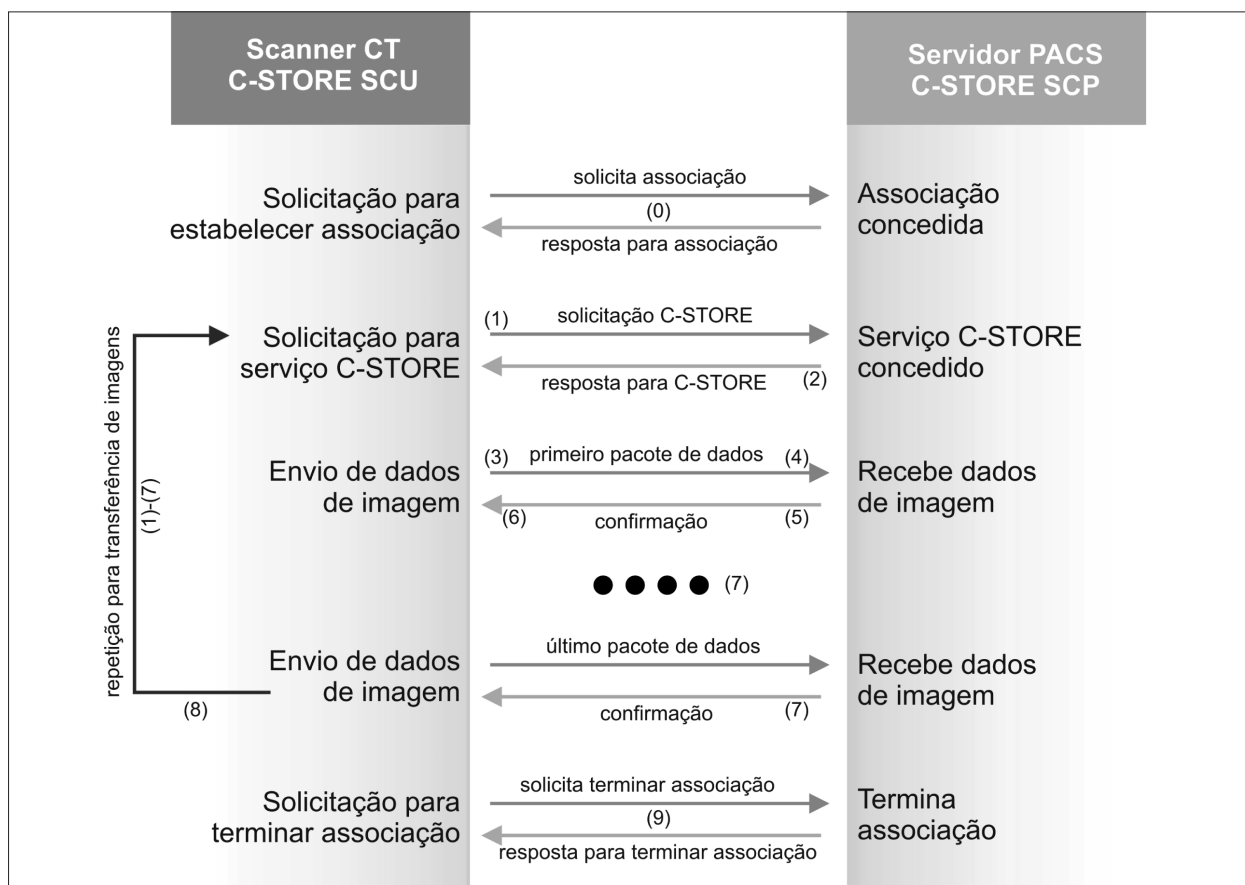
Scanner CT
C-STORE SCU

Servidor PACS
C-STORE SCP

Solicitação para estabelecer associação

solicita associação
(0)
resposta para associação

Associação concedida

repetição para transferência de imagens
(1)-(7)

Solicitação para serviço C-STORE

(1) solicitação C-STORE
resposta para C-STORE (2)

Serviço C-STORE concedido

Envio de dados de imagem

(3) primeiro pacote de dados (4)
(6) confirmação (5)

Recebe dados de imagem

(7)

Envio de dados de imagem

último pacote de dados
confirmação (7)

Recebe dados de imagem

(8)

Solicitação para terminar associação

solicita terminar associação
(9)
resposta para terminar associação

Termina associação